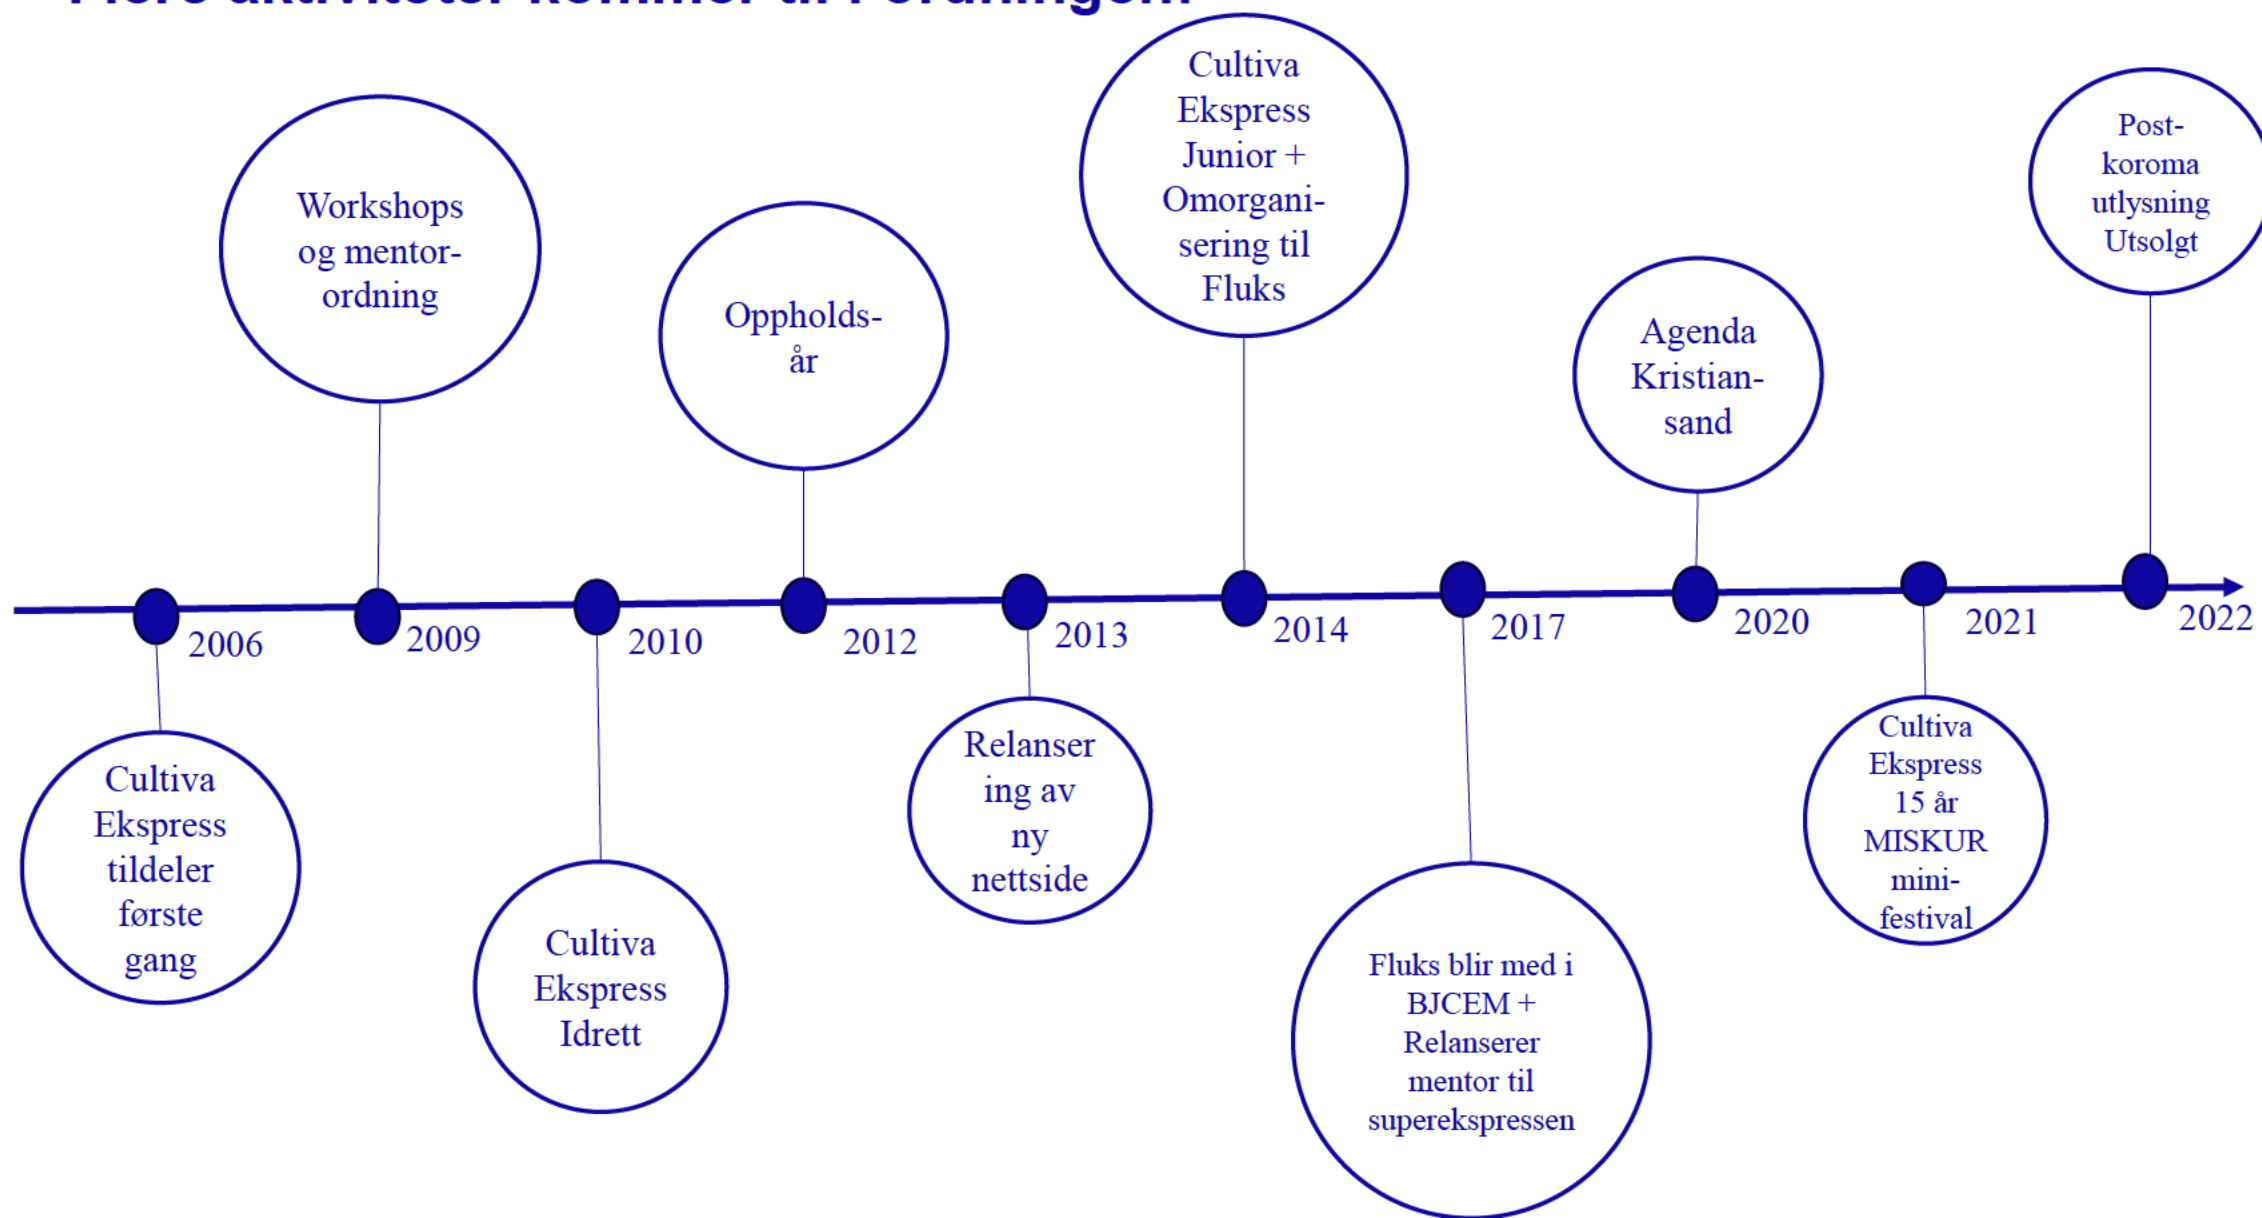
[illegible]

Cultiva Ekspress tildeler første gang

2006

Workshops og mentorordning

2009

Cultiva Ekspress Idrett

2010

Oppholdsår

2012

Relanser ing av ny nettside

2013

Cultiva Ekspress Junior + Omorganisering til Fluks

2014

Fluks blir med i BJCEM + Relanserer mentor til superekspressen

2017

Agenda Kristiansand

2020

Cultiva Ekspress 15 år MISKUR minifestival

2021

Postkoroma utlysning Utsolgt

2022